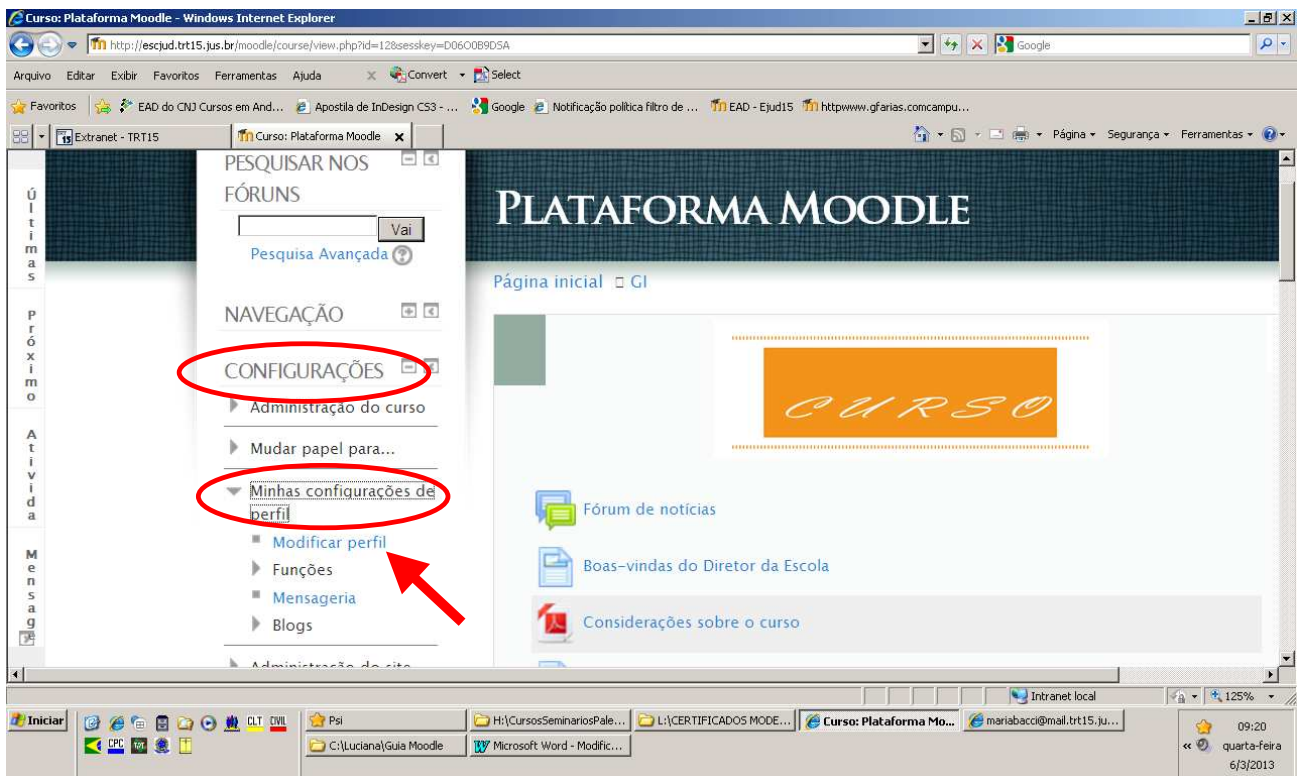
Curso: Plataforma Moodle - Windows Internet Explorer

http://escjud.trt15.jus.br/moodle/course/view.php?id=12&sesskey=D06O0B9DSA

Google

Arquivo Editar Exibir Favoritos Ferramentas Ajuda

Convert Select

Favoritos EAD do CNJ Cursos em And... Apostila de InDesign CS3 - ... Google Notificação política filtro de ... EAD - Ejud15 httpwww.gfarias.comcampu...

Extranet - TRT15 Curso: Plataforma Moodle

Página Segurança Ferramentas

Últimas

Próximo

Atividade

Mensag

PESQUISAR NOS FÓRUNS

Vai

Pesquisa Avançada

NAVEGAÇÃO

CONFIGURAÇÕES

Administração do curso

Mudar papel para...

Minhas configurações de perfil

Modificar perfil

Funções

Mensageria

Blogs

Administração do site

PLATAFORMA MOODLE

Página inicial GI

CURSO

Fórum de notícias

Boas-vindas do Diretor da Escola

Considerações sobre o curso

Intranet local

125%

Iniciar

Psi

C:\Luciana\Guia Moodle

H:\CursosSeminariosPale...

L:\CERTIFICADOS MODE...

Curso: Plataforma Mo...

mariabacci@mail.trt15.ju...

Microsoft Word - Modific...

09:20
quarta-feira
6/3/2013